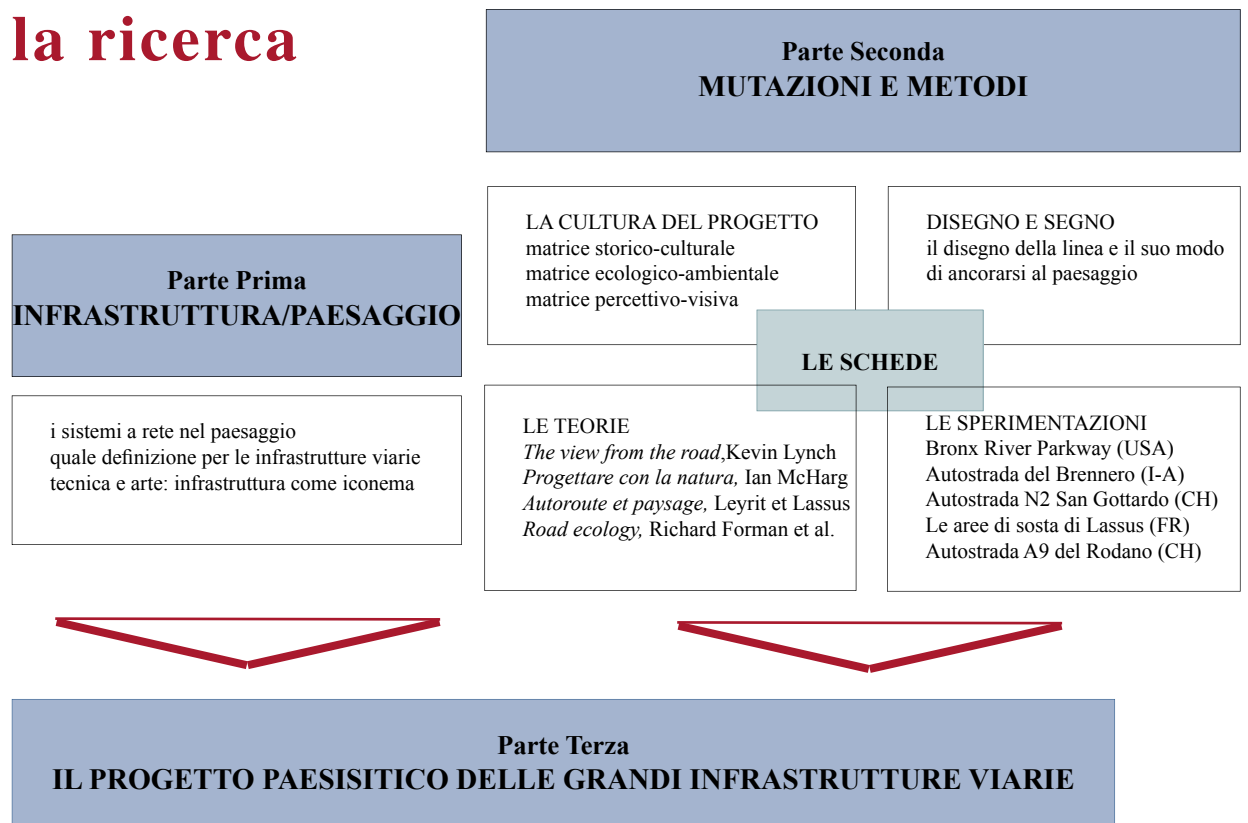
la ricerca

Parte Seconda
MUTAZIONI E METODI

Parte Prima
INFRASTRUTTURA/PAESAGGIO

i sistemi a rete nel paesaggio
quale definizione per le infrastrutture viarie
tecnica e arte: infrastruttura come iconema

LA CULTURA DEL PROGETTO
matrice storico-culturale
matrice ecologico-ambientale
matrice percettivo-visiva

DISEGNO E SEGNO
il disegno della linea e il suo modo di ancorarsi al paesaggio

LE SCHEDE

LE TEORIE
*The view from the road*,Kevin Lynch
*Progettare con la natura,* Ian McHarg
*Autoroute et paysage,* Leyrit et Lassus
*Road ecology,* Richard Forman et al.

LE SPERIMENTAZIONI
Bronx River Parkway (USA)
Autostrada del Brennero (I-A)
Autostrada N2 San Gottardo (CH)
Le aree di sosta di Lassus (FR)
Autostrada A9 del Rodano (CH)

Parte Terza
IL PROGETTO PAESISITICO DELLE GRANDI INFRASTRUTTURE VIARIE